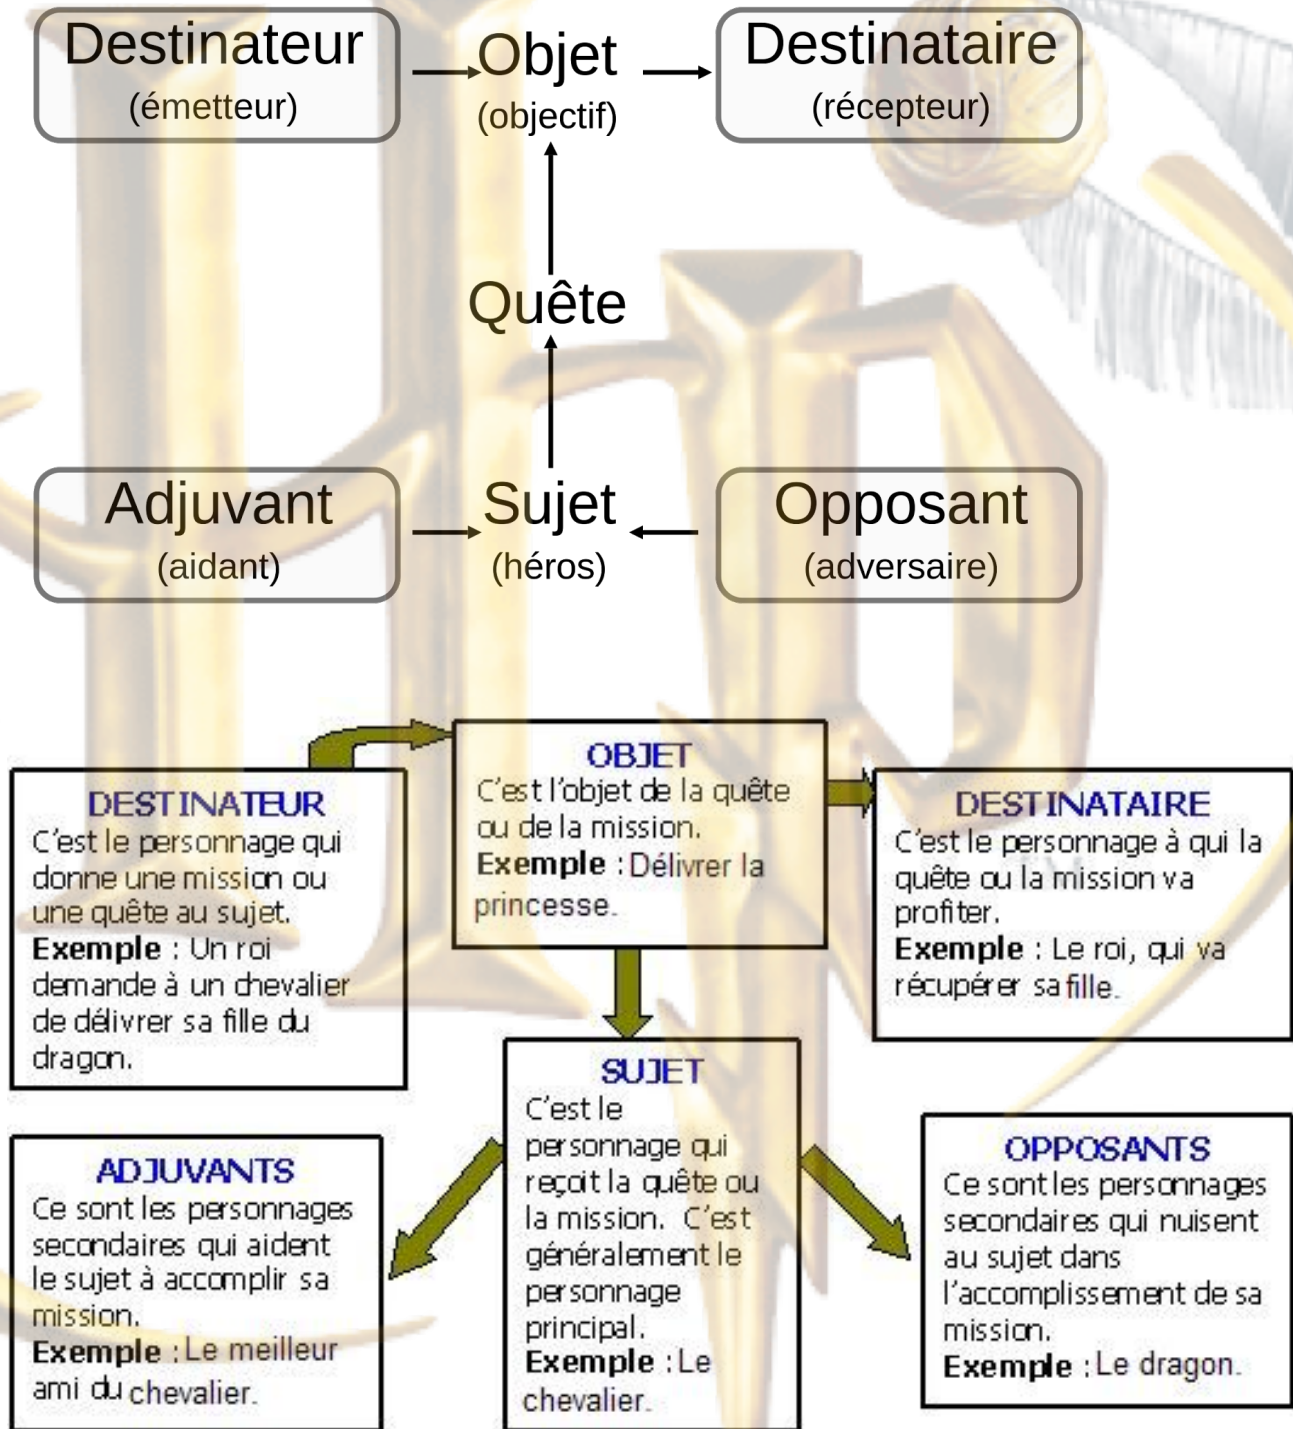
Destinateur
(émetteur)

Objet
(objectif)

Destinataire
(récepteur)

Quête

Adjuvant
(aidant)

Sujet
(héros)

Opposant
(adversaire)

OBJET
C'est l'objet de la quête ou de la mission.
Exemple : Délivrer la princesse.

DESTINATEUR
C'est le personnage qui donne une mission ou une quête au sujet.
Exemple : Un roi demande à un chevalier de délivrer sa fille du dragon.

DESTINATAIRE
C'est le personnage à qui la quête ou la mission va profiter.
Exemple : Le roi, qui va récupérer sa fille.

SUJET
C'est le personnage qui reçoit la quête ou la mission. C'est généralement le personnage principal.
Exemple : Le chevalier.

ADJUVANTS
Ce sont les personnages secondaires qui aident le sujet à accomplir sa mission.
Exemple : Le meilleur ami du chevalier.

OPPOSANTS
Ce sont les personnages secondaires qui nuisent au sujet dans l'accomplissement de sa mission.
Exemple : Le dragon.